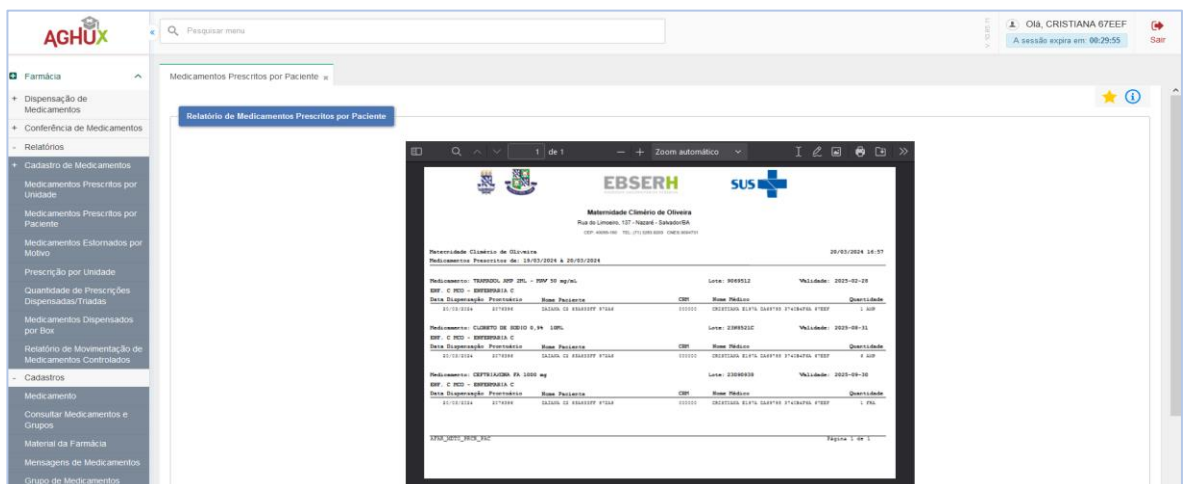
AGHUX

Pesquisar menu

Olá, CRISTIANA 67EEF
A sessão expira em: 00:29:55
Sair

Farmácia
+ Dispensação de Medicamentos
+ Conferência de Medicamentos
- Relatórios
+ Cadastro de Medicamentos
Medicamentos Prescritos por Unidade
Medicamentos Prescritos por Paciente
Medicamentos Estornados por Motivo
Prescrição por Unidade
Quantidade de Prescrições Dispensadas/Triadas
Medicamentos Dispensados por Box
Relatório de Movimentação de Medicamentos Controlados
- Cadastros
Medicamento
Consultar Medicamentos e Grupos
Material da Farmácia
Mensagens de Medicamentos
Grupo de Medicamentos

Medicamentos Prescritos por Paciente

Relatório de Medicamentos Prescritos por Paciente

1 de 1 Zoom automático

EBSERH SUS

Maternidade Climério de Oliveira
Rua do Limoeiro, 137 - Nazaré - Salvador/BA
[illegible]

Maternidade Climério de Oliveira 20/03/2024 16:57
Medicamentos Prescritos de: 19/03/2024 à 20/03/2024

Medicamento: TRAMADOL AMP 2ML - 50 mg/mL Lote: 9069512 Validade: 2025-02-28
ENF. C PCO - ENFERMARIA C

| Data Dispensação | Prontuário | Nome Paciente | CRM | Nome Médico | Quantidade |
|---|---|---|---|---|---|
| 20/03/2024 | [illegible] | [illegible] | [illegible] | CRISTIANA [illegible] | 1 AMP |

Medicamento: CLORETO DE SODIO 0,9% 10ML Lote: 2308521C Validade: 2025-08-31
ENF. C PCO - ENFERMARIA C

| Data Dispensação | Prontuário | Nome Paciente | CRM | Nome Médico | Quantidade |
|---|---|---|---|---|---|
| 20/03/2024 | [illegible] | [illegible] | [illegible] | CRISTIANA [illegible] | 6 AMP |

Medicamento: CEFTRIAXONA FA 1000 mg Lote: 23080838 Validade: 2025-09-30
ENF. C PCO - ENFERMARIA C

| Data Dispensação | Prontuário | Nome Paciente | CRM | Nome Médico | Quantidade |
|---|---|---|---|---|---|
| 20/03/2024 | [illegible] | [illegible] | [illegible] | CRISTIANA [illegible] | 1 FRA |

AFAR_MDTO_PRCR_PAC Página 1 de 1